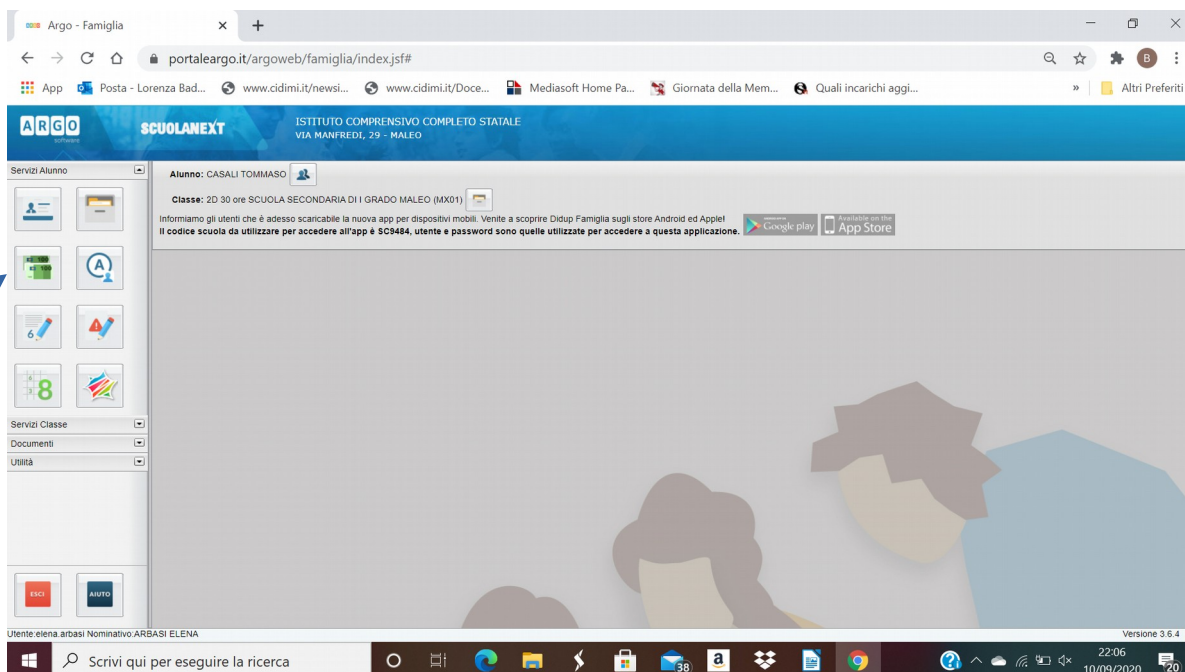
Argo - Famiglia
portaleargo.it/argoweb/famiglia/index.jsf#
App Posta - Lorenza Bad... www.cidimi.it/newsi... www.cidimi.it/Doce... Mediasoft Home Pa... Giornata della Mem... Quali incarichi aggi... » Altri Preferiti

ARGO software SCUOLANEXT ISTITUTO COMPRENSIVO COMPLETO STATALE VIA MANFREDI, 29 - MALEO

Servizi Alunno

Alunno: CASALI TOMMASO
Classe: 2D 30 ore SCUOLA SECONDARIA DI I GRADO MALEO (MX01)
Informiamo gli utenti che è adesso scaricabile la nuova app per dispositivi mobili. Venite a scoprire Didup Famiglia sugli store Android ed Apple!
Il codice scuola da utilizzare per accedere all'app è SC9484, utente e password sono quelle utilizzate per accedere a questa applicazione.
Google play Available on the App Store

Servizi Classe
Documenti
Utilità

ESCI AIUTO

Utente:elena.arbasi Nominativo:ARBASI ELENA
Versione 3.6.4

Scrivi qui per eseguire la ricerca
38
22:06
10/09/2020
20